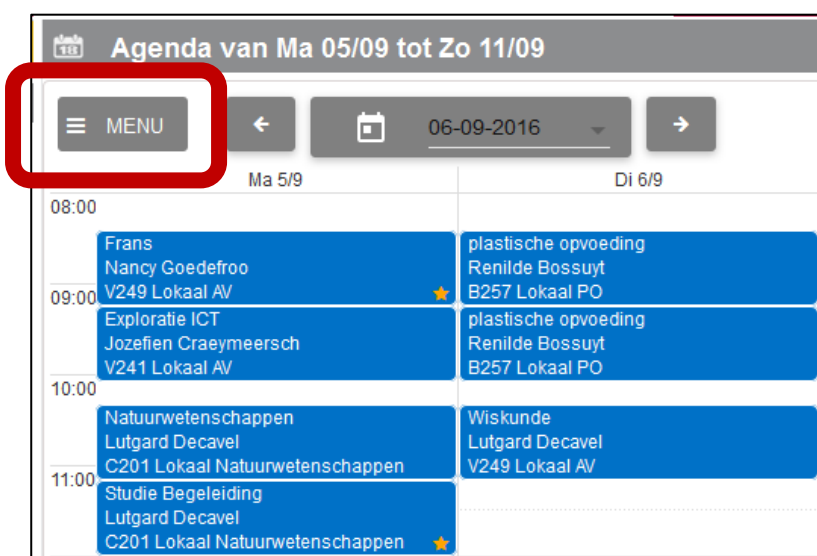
Agenda van Ma 05/09 tot Zo 11/09

MENU

06-09-2016

Ma 5/9

Di 6/9

08:00

Frans
Nancy Goedefroo
V249 Lokaal AV

plastische opvoeding
Renilde Bossuyt
B257 Lokaal PO

09:00

Exploratie ICT
Jozefien Craeymeersch
V241 Lokaal AV

plastische opvoeding
Renilde Bossuyt
B257 Lokaal PO

10:00

Natuurwetenschappen
Lutgard Decavel
C201 Lokaal Natuurwetenschappen

Wiskunde
Lutgard Decavel
V249 Lokaal AV

11:00

Studie Begeleiding
Lutgard Decavel
C201 Lokaal Natuurwetenschappen